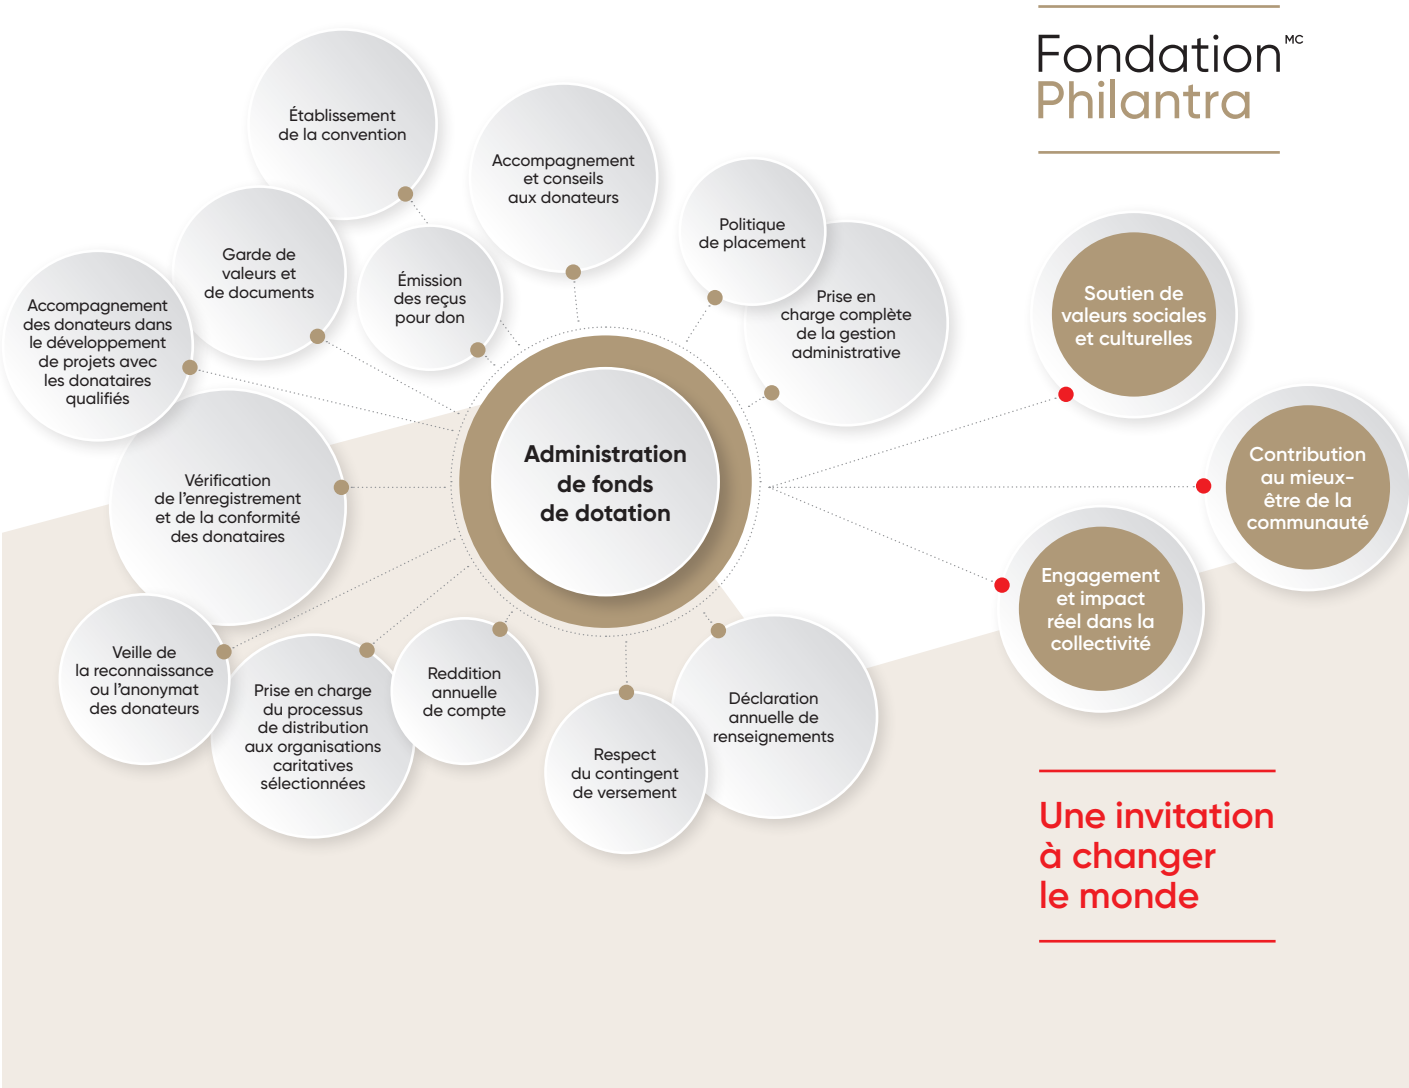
Fondation$^{MC}$
Philantra

Établissement de la convention

Accompagnement et conseils aux donateurs

Politique de placement

Garde de valeurs et de documents

Émission des reçus pour don

Prise en charge complète de la gestion administrative

Accompagnement des donateurs dans le développement de projets avec les donataires qualifiés

Administration de fonds de dotation

Vérification de l'enregistrement et de la conformité des donataires

Veille de la reconnaissance ou l'anonymat des donateurs

Prise en charge du processus de distribution aux organisations caritatives sélectionnées

Reddition annuelle de compte

Respect du contingent de versement

Déclaration annuelle de renseignements

Soutien de valeurs sociales et culturelles

Contribution au mieux-être de la communauté

Engagement et impact réel dans la collectivité

Une invitation à changer le monde